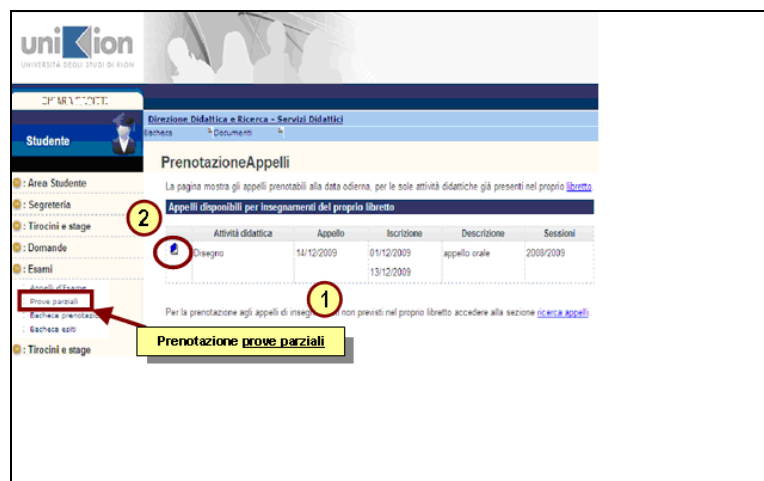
uniKion
UNIVERSITÀ DEGLI STUDI DI KION

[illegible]

Studente

Direzione Didattica e Ricerca - Servizi Didattici

Bacheca
Documenti

PrenotazioneAppelli

La pagina mostra gli appelli prenotabili alla data odierna, per le sole attività didattiche già presenti nel proprio libretto

Appelli disponibili per insegnamenti del proprio libretto

| | Attività didattica | Appello | Iscrizione | Descrizione | Sessioni |
|---|---|---|---|---|---|
| | Disegno | 14/12/2009 | 01/12/2009 13/12/2009 | appello orale | 2008/2009 |

Per la prenotazione agli appelli di insegn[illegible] non previsti nel proprio libretto accedere alla sezione ricerca appelli

: Area Studente
: Segreteria
: Tirocini e stage
: Domande
: Esami
Appelli d'Esame
Prove parziali
Bacheca prenotazi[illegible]
Bacheca esiti
: Tirocini e stage

1
2

Prenotazione prove parziali